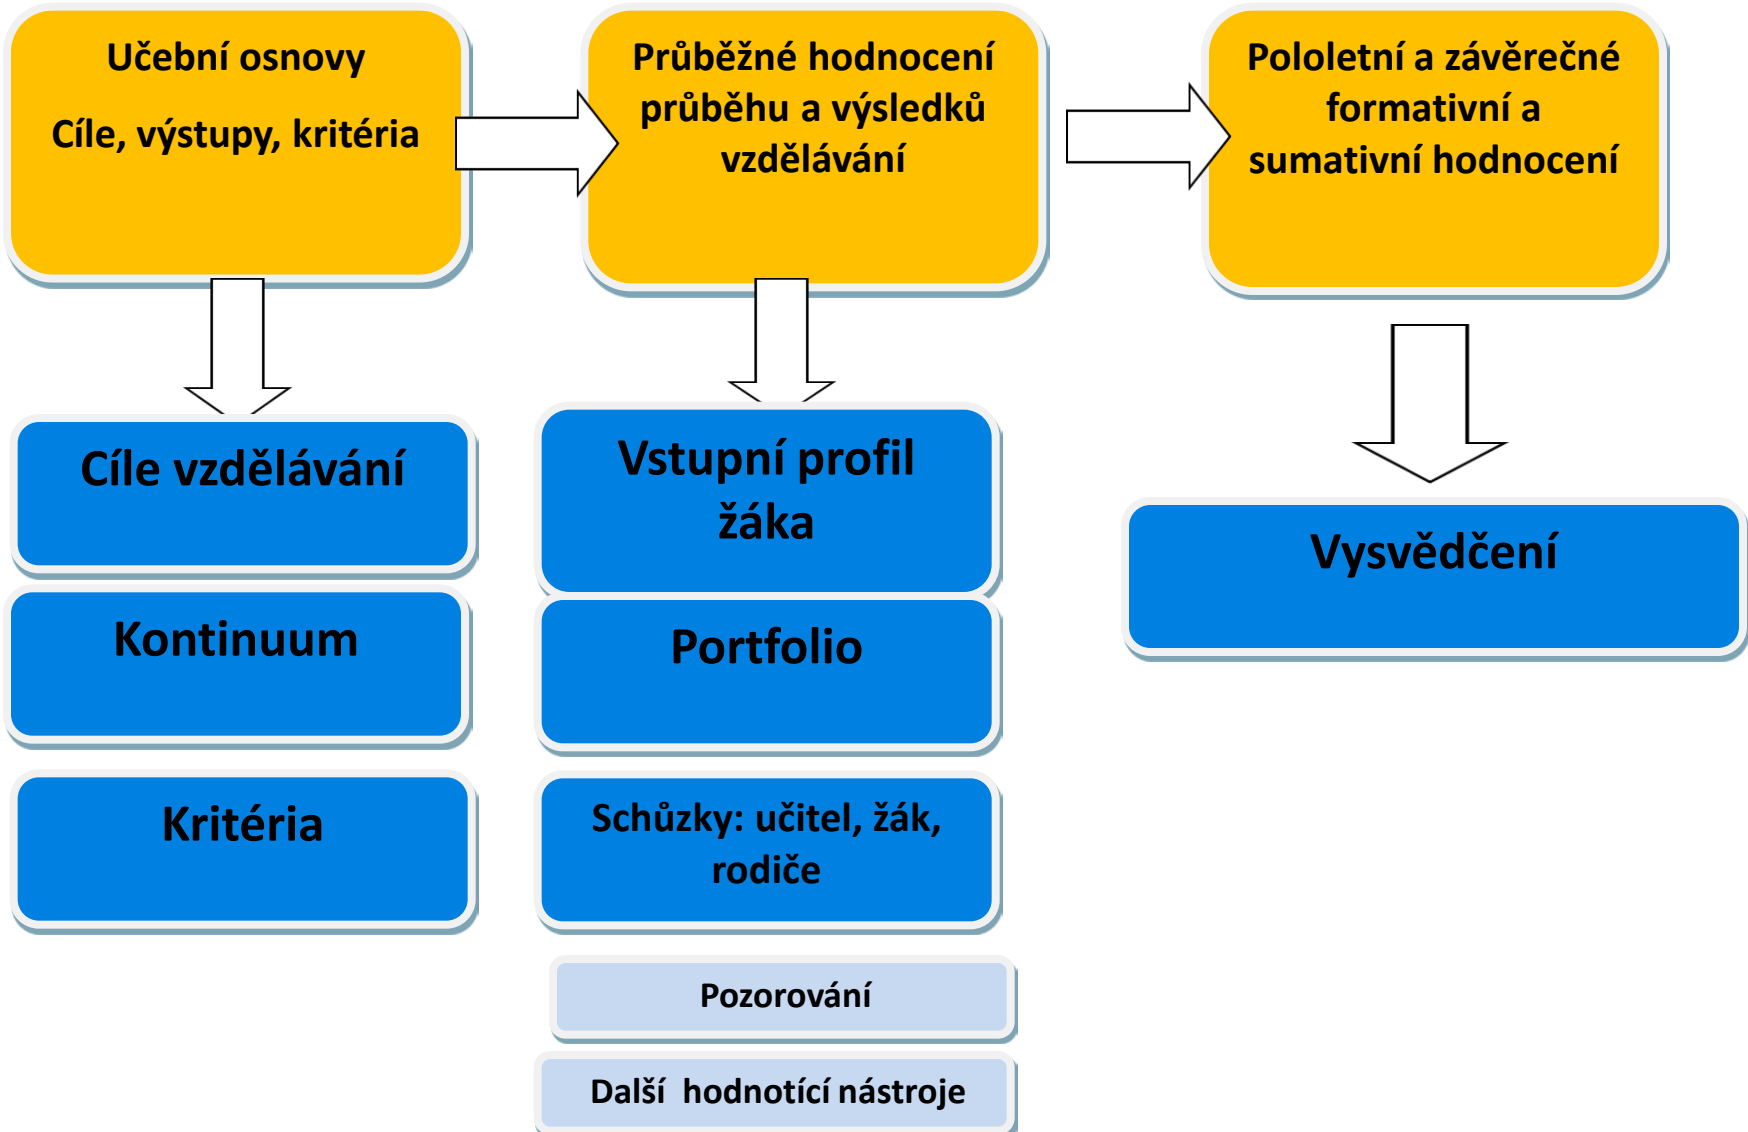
Učební osnovy

Cíle, výstupy, kritéria

Průběžné hodnocení průběhu a výsledků vzdělávání

Pololetní a závěrečné formativní a sumativní hodnocení

Cíle vzdělávání

Kontinuum

Kritéria

Vstupní profil žáka

Portfolio

Schůzky: učitel, žák, rodiče

Pozorování

Další  hodnotící nástroje

Vysvědčení